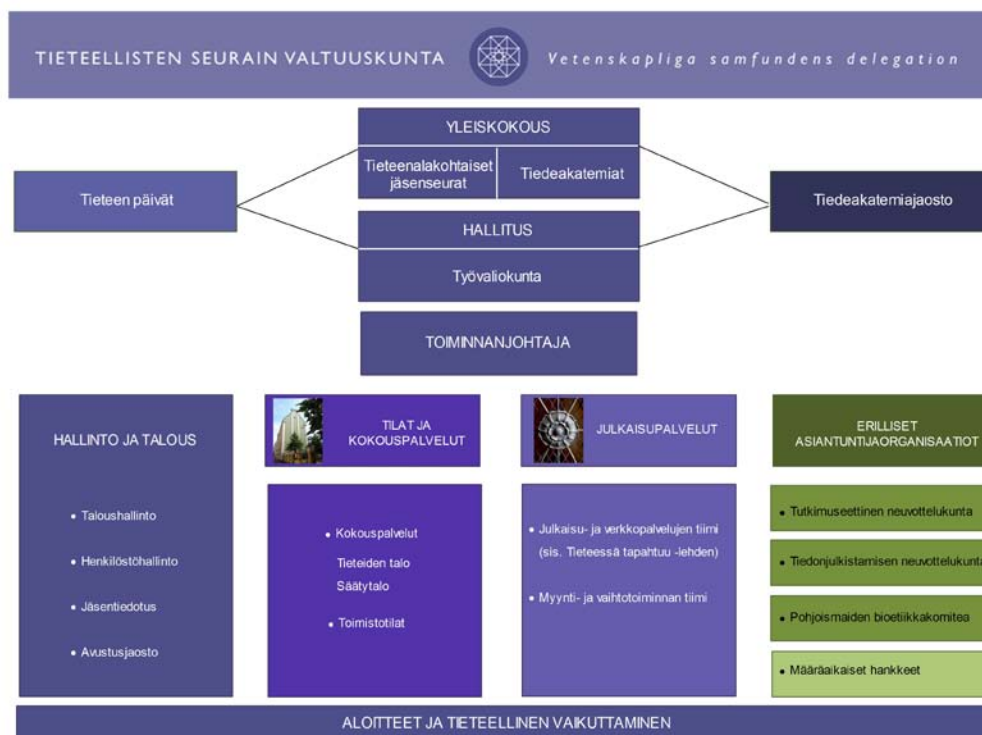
TIETEELLISTEN SEURAIN VALTUUSKUNTA

Vetenskapliga samfundens delegation

YLEISKOKOUS

Tieteenalakohtaiset jäsenseurat

Tiedeakatemiat

Tieteen päivät

Tiedeakatemiajaosto

HALLITUS

Työvaliokunta

TOIMINNANJOHTAJA

HALLINTO JA TALOUS

• Taloushallinto

• Henkilöstöhallinto

• Jäsentiedotus

• Avustusjaosto

TILAT JA KOKOUSPALVELUT

• Kokouspalvelut

Tieteiden talo

Säätytalo

• Toimistotilat

JULKAISUPALVELUT

• Julkaisu- ja verkkopalvelujen tiimi (sis. Tieteessä tapahtuu -lehden)

• Myynti- ja vaihtotoiminnan tiimi

ERILLISET ASIANTUNTIJAORGANISAATIOT

• Tutkimuseettinen neuvottelukunta

• Tiedonjulkistamisen neuvottelukunta

• Pohjoismaiden bioetiikkakomitea

• Määräaikaiset hankkeet

ALOITTEET JA TIETEELLINEN VAIKUTTAMINEN